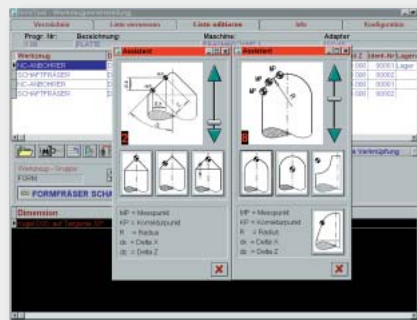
Verzeichnis | Liste verwenden | Liste editieren | Info | Konfiguration

Progr. Nr: | Bezeichnung: | Maschine: | Adapter

Werkzeug

NC-ANBOHRER

SCHAFTFRÄSER

NC-ANBOHRER

SCHAFTFRÄSER

Assistent

Assistent

2

8

Werkzeug - Gruppe

FORM

FORMFRÄSER SCHA

Dimension

MP = Messpunkt
KP = Konstruktpunkt
R = Radius
dx = Delta X
dz = Delta Z

MP = Messpunkt
KP = Konstruktpunkt
R = Radius
dx = Delta X
dz = Delta Z

Lager

00001

00002

Verknüpfung